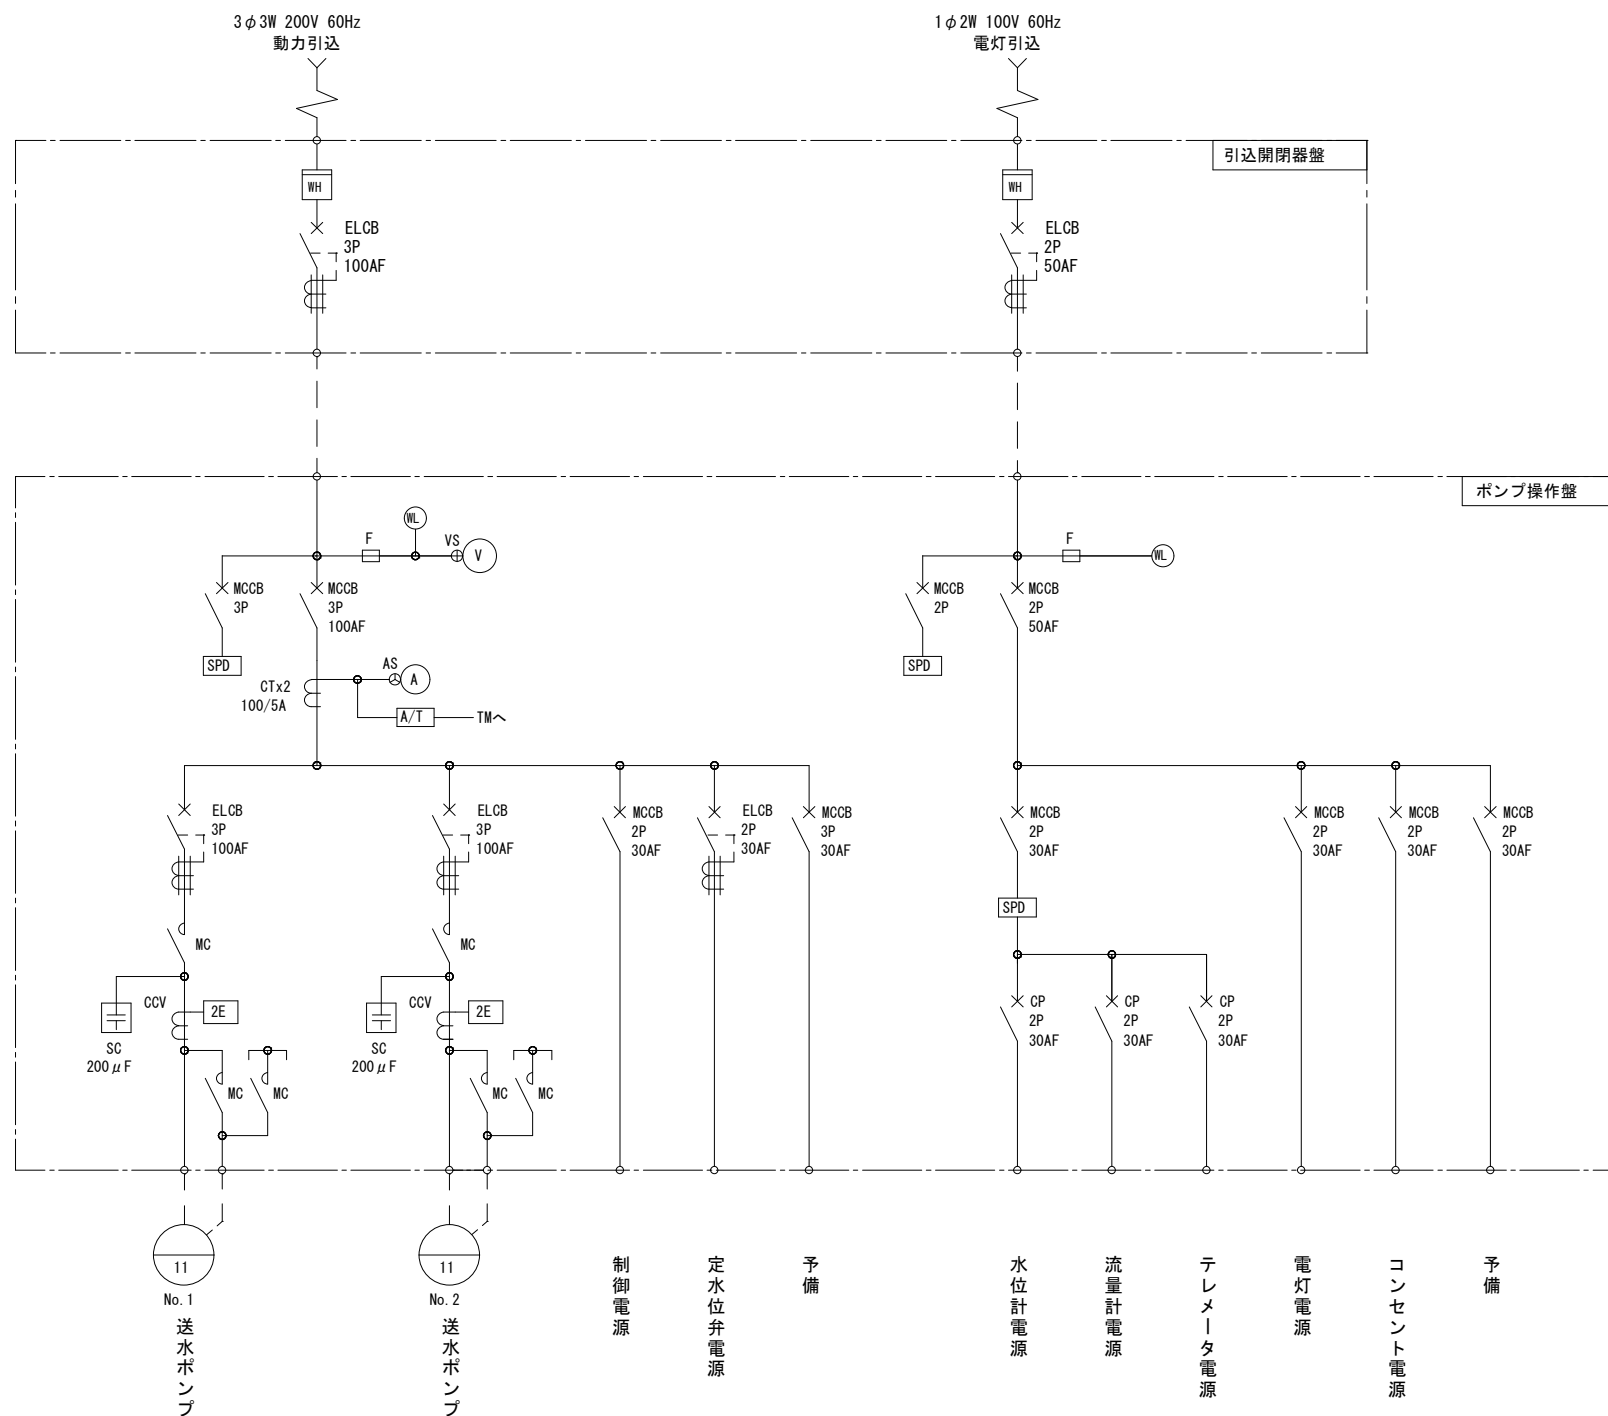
3φ3W 200V 60Hz
動力引込

1φ2W 100V 60Hz
電灯引込

引込開閉器盤

WH
ELCB
3P
100AF

WH
ELCB
2P
50AF

ポンプ操作盤

WL
F
VS
V
MCCB
3P
MCCB
3P
100AF
SPD
AS
A
CTx2
100/5A
A/T
TMへ

F
WL
MCCB
2P
MCCB
2P
50AF
SPD

ELCB
3P
100AF
MC
CCV
2E
SC
200μF
MC
MC

ELCB
3P
100AF
MC
CCV
2E
SC
200μF
MC
MC

MCCB
2P
30AF

ELCB
2P
30AF

MCCB
3P
30AF

MCCB
2P
30AF
SPD
CP
2P
30AF
CP
2P
30AF
CP
2P
30AF

MCCB
2P
30AF
MCCB
2P
30AF
MCCB
2P
30AF

11
No.1
送水ポンプ

11
No.2
送水ポンプ

制御電源

定水位弁電源

予備

水位計電源

流量計電源

テレメータ電源

電灯電源

コンセント電源

予備